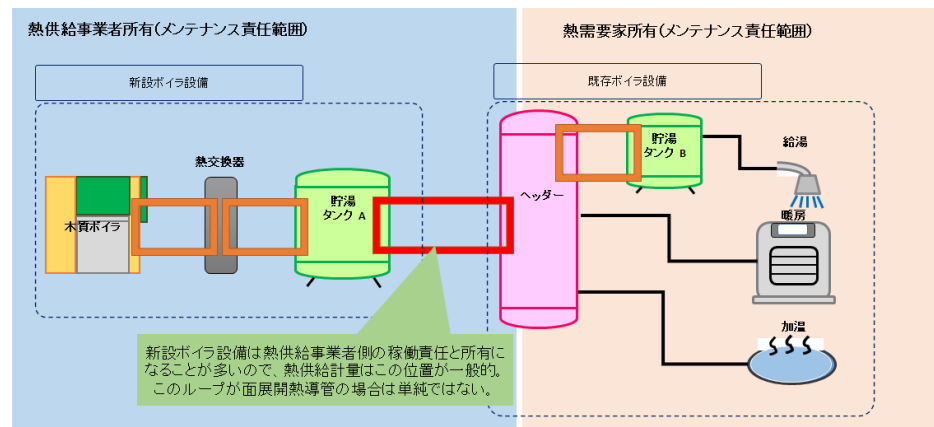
熱供給事業者所有(メンテナンス責任範囲)

熱需要家所有(メンテナンス責任範囲)

新設ボイラ設備

既存ボイラ設備

熱交換器

木質ボイラ

貯湯 タンク A

ヘッダー

貯湯 タンク B

給湯

暖房

加温

新設ボイラ設備は熱供給事業者側の稼働責任と所有になることが多いので、熱供給計量はこの位置が一般的。このループが面展開熱導管の場合は単純ではない。